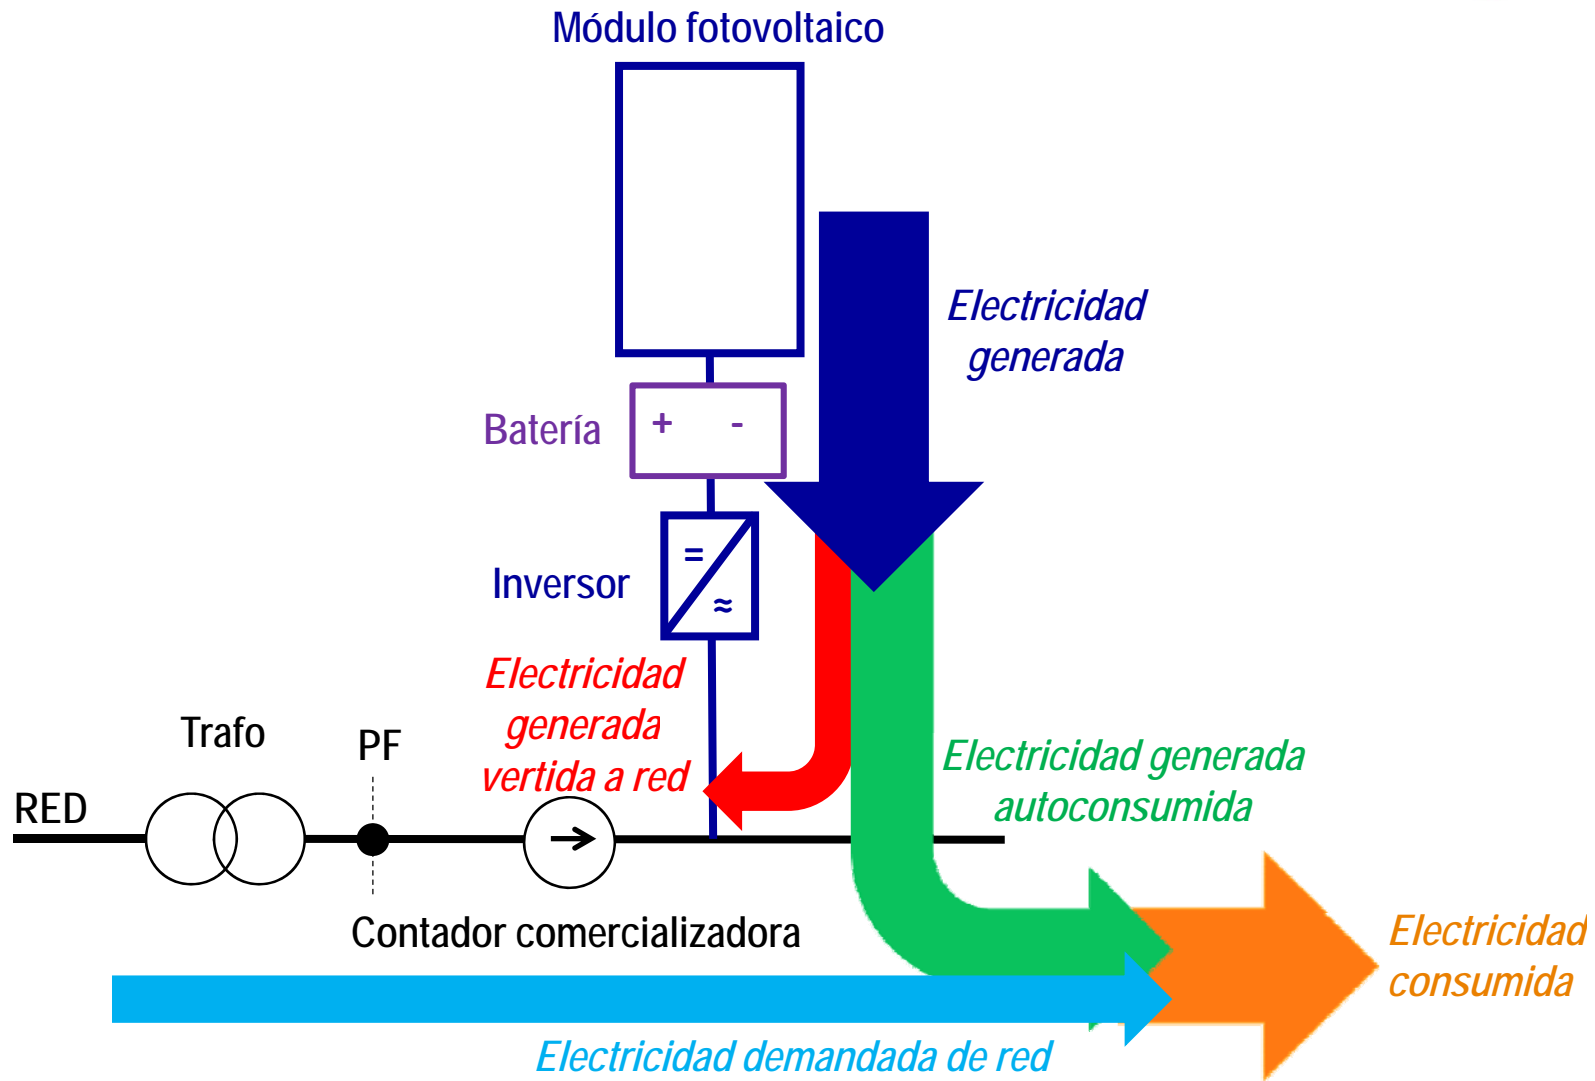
Módulo fotovoltaico

Electricidad generada

Batería

+ -

Inversor

=

≈

Electricidad generada vertida a red

Trafo

PF

RED

Electricidad generada autoconsumida

Contador comercializadora

Electricidad consumida

Electricidad demandada de red